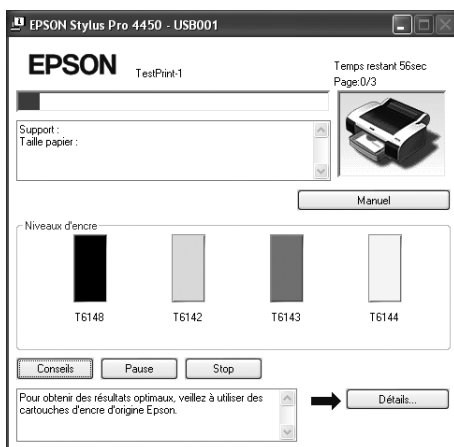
EPSON Stylus Pro 4450 - USB001

EPSON TestPrint-1

Temps restant 56sec
Page:0/3

Support :
Taille papier :

Manuel

Niveaux d'encre

T6148 T6142 T6143 T6144

Conseils Pause Stop

Pour obtenir des résultats optimaux, veillez à utiliser des cartouches d'encre d'origine Epson.

Détails...